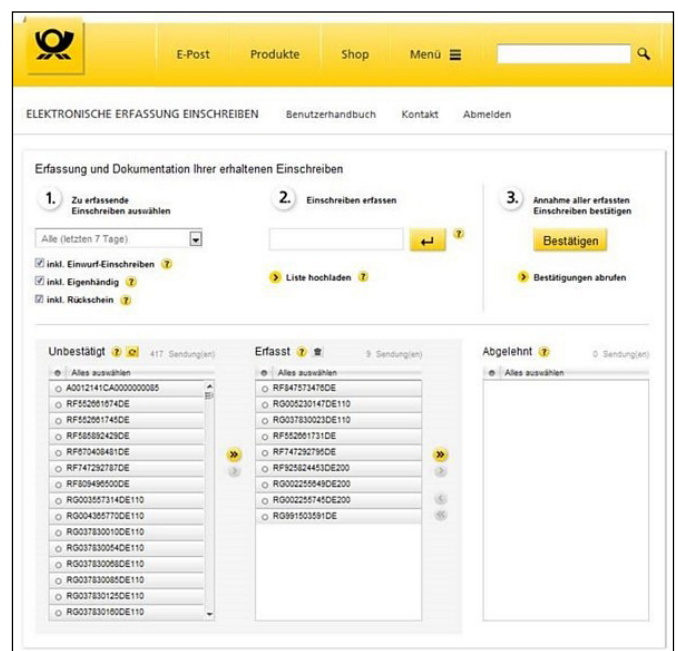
E-Post Produkte Shop Menü

ELEKTRONISCHE ERFASSUNG EINSCHREIBEN Benutzerhandbuch Kontakt Abmelden

Erfassung und Dokumentation Ihrer erhaltenen Einschreiben

1. Zu erfassende Einschreiben auswählen

Alle (letzten 7 Tage)

inkl. Einwurf-Einschreiben ?
inkl. Eigenhändig ?
inkl. Rückschein ?

2. Einschreiben erfassen

?

Liste hochladen ?

3. Annahme aller erfassten Einschreiben bestätigen

Bestätigen

Bestätigungen abrufen

Unbestätigt ? 417 Sendung(en)

Alles auswählen
RA0012141CA0000000085
RF552661674DE
RF552661745DE
RF585892429DE
RF670408481DE
RF747292787DE
RF809496500DE
RG003557314DE110
RG004365770DE110
RG037830010DE110
RG037830054DE110
RG037830068DE110
RG037830085DE110
RG037830125DE110
RG037830160DE110

Erfasst ? 9 Sendung(en)

Alles auswählen
RF847573476DE
RG005230147DE110
RG037830023DE110
RF552661731DE
RF747292795DE
RF925824453DE200
RG002255649DE200
RG002255745DE200
RG991503591DE

Abgelehnt ? 0 Sendung(en)

Alles auswählen